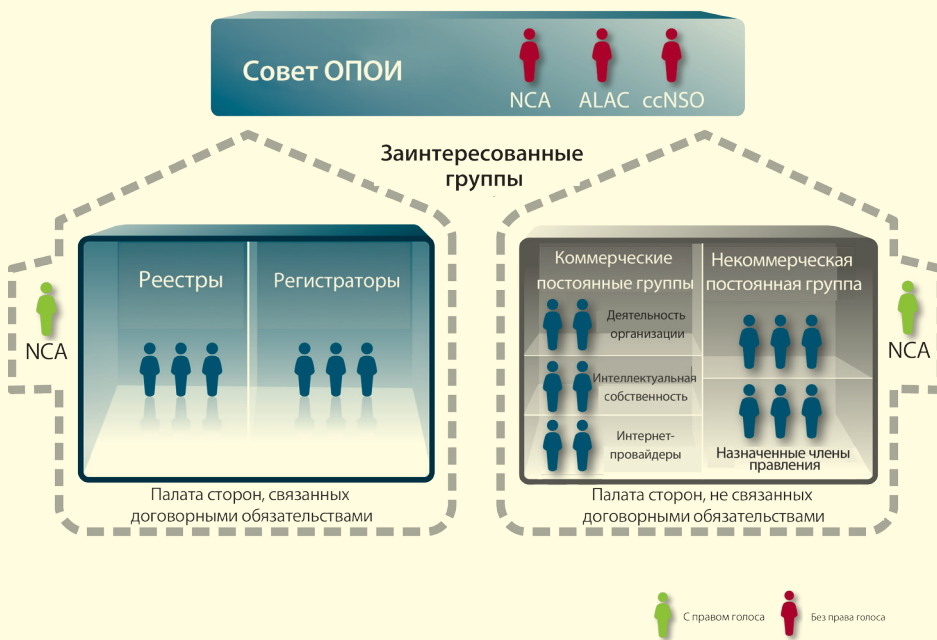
Совет ОПОИ

NCA ALAC ccNSO

Заинтересованные группы

NCA

Реестры

Регистраторы

Палата сторон, связанных договорными обязательствами

Коммерческие постоянные группы

Деятельность организации

Интеллектуальная собственность

Интернет-провайдеры

Некоммерческая постоянная группа

Назначенные члены правления

Палата сторон, не связанных договорными обязательствами

NCA

С правом голоса

Без права голоса